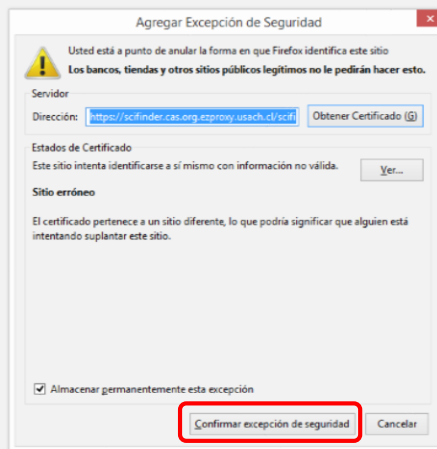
Agregar Excepción de Seguridad

Usted está a punto de anular la forma en que Firefox identifica este sitio
Los bancos, tiendas y otros sitios públicos legítimos no le pedirán hacer esto.

Servidor
Dirección: https://scifinder.cas.org.ezproxy.usach.cl/scifi
Obtener Certificado (G)

Estados de Certificado
Este sitio intenta identificarse a sí mismo con información no válida.
Ver...

Sitio erróneo

El certificado pertenece a un sitio diferente, lo que podría significar que alguien está intentando suplantar este sitio.

Almacenar permanentemente esta excepción

Confirmar excepción de seguridad
Cancelar